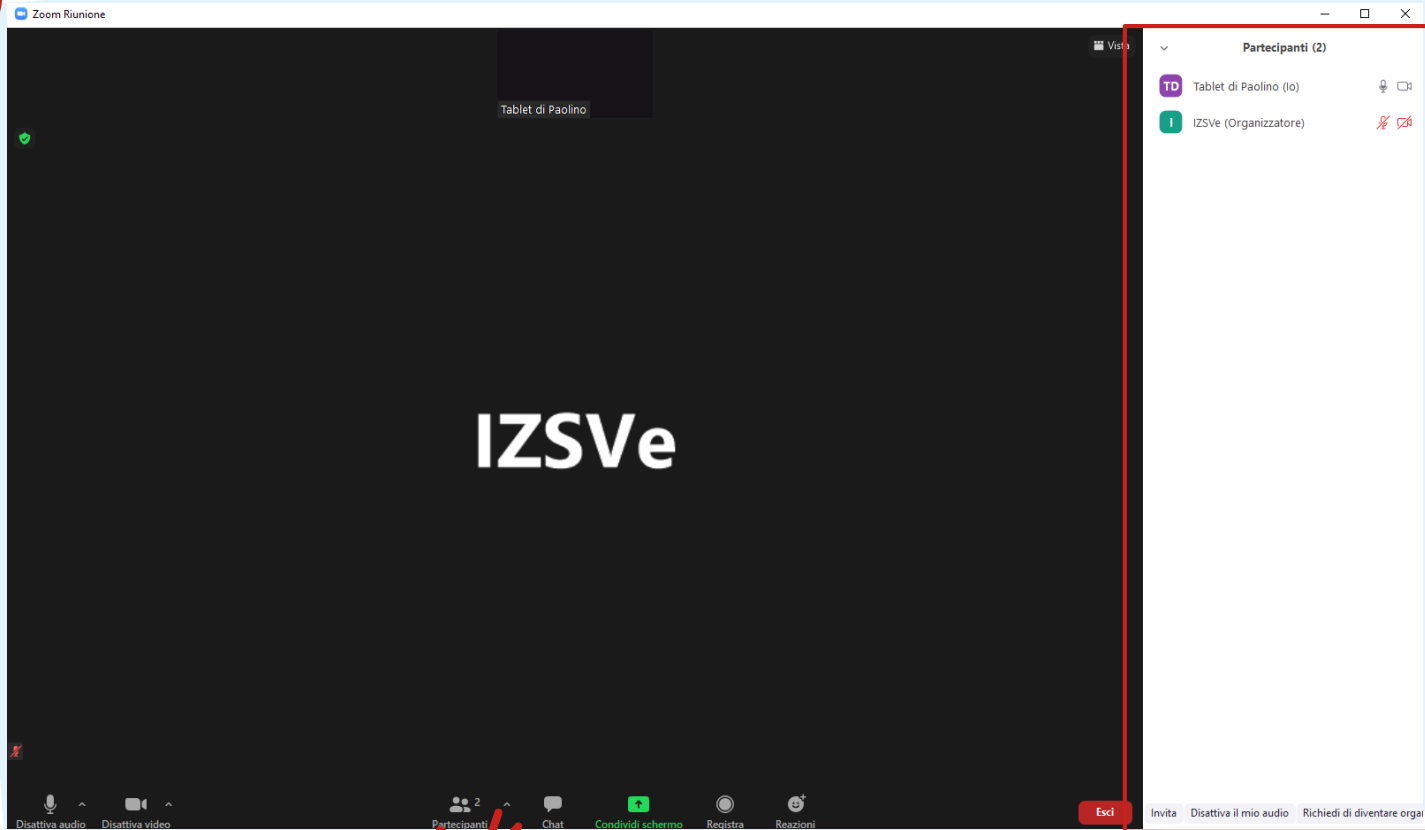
Zoom Riunione

Vista

Tablet di Paolino

IZSVe

Disattiva audio

Disattiva video

2

Partecipanti

Chat

Condividi schermo

Registra

Reazioni

Esci

Partecipanti (2)

TD Tablet di Paolino (Io)

I IZSVe (Organizzatore)

Invita

Disattiva il mio audio

Richiedi di diventare orga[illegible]